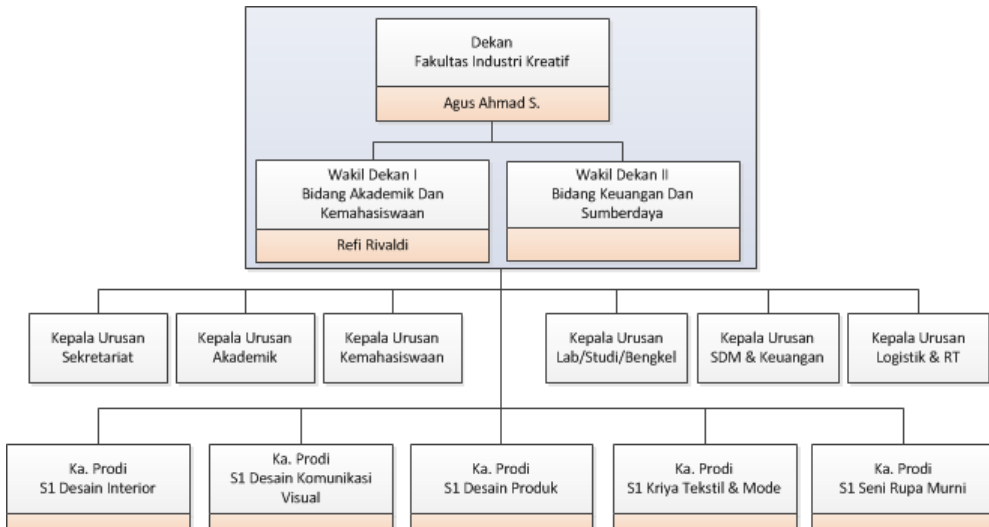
Dekan
Fakultas Industri Kreatif

Agus Ahmad S.

Wakil Dekan I
Bidang Akademik Dan Kemahasiswaan

Refi Rivaldi

Wakil Dekan II
Bidang Keuangan Dan Sumberdaya

Kepala Urusan
Sekretariat

Kepala Urusan
Akademik

Kepala Urusan
Kemahasiswaan

Kepala Urusan
Lab/Studi/Bengkel

Kepala Urusan
SDM & Keuangan

Kepala Urusan
Logistik & RT

Ka. Prodi
S1 Desain Interior

Ka. Prodi
S1 Desain Komunikasi Visual

Ka. Prodi
S1 Desain Produk

Ka. Prodi
S1 Kriya Tekstil & Mode

Ka. Prodi
S1 Seni Rupa Murni